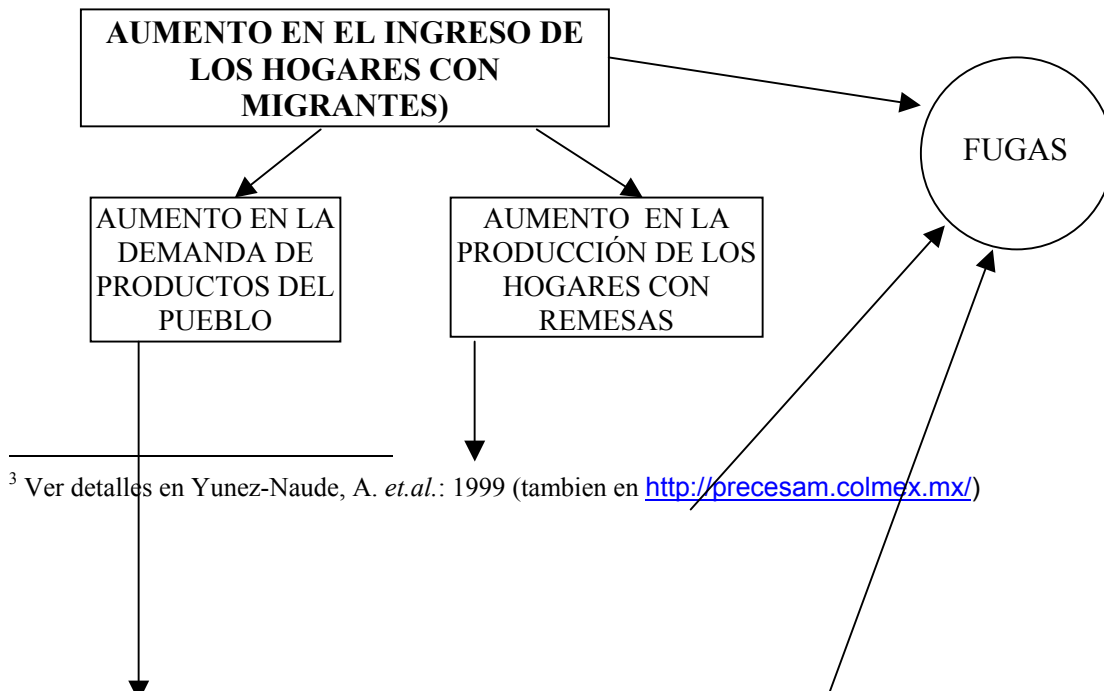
AUMENTO EN EL INGRESO DE LOS HOGARES CON MIGRANTES)

FUGAS

AUMENTO EN LA DEMANDA DE PRODUCTOS DEL PUEBLO

AUMENTO EN LA PRODUCCIÓN DE LOS HOGARES CON REMESAS

$^3$ Ver detalles en Yunez-Naude, A. *et.al.*: 1999 (tambien en http://precesam.colmex.mx/)